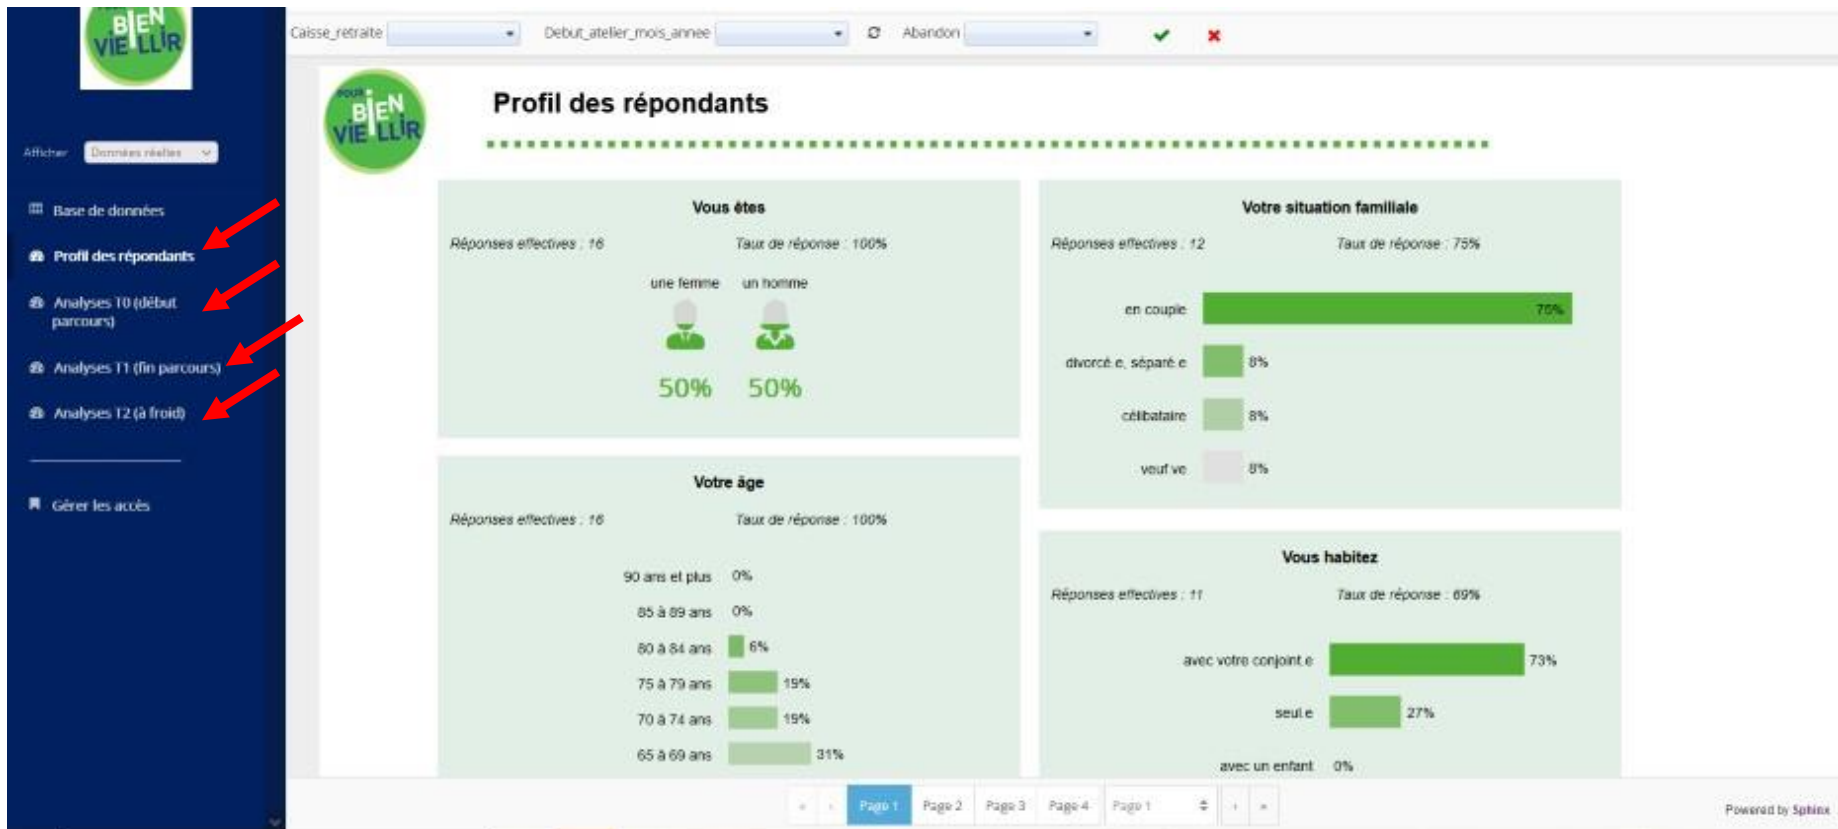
BIEN VIEILLIR

Afficher Données réelles

Base de données

Profil des répondants

Analyses T0 (début parcours)

Analyses T1 (fin parcours)

Analyses T2 (à froid)

Gérer les accès

Caisse_retraite Debut_atelier_mois_annee Abandon

POUR BIEN VIEILLIR

Profil des répondants

Vous êtes

Réponses effectives : 16 Taux de réponse : 100%

une femme un homme

50% 50%

Votre situation familiale

Réponses effectives : 12 Taux de réponse : 75%

en couple 75%

divorcé.e, séparé.e 8%

célibataire 8%

veuf.ve 8%

Votre âge

Réponses effectives : 16 Taux de réponse : 100%

90 ans et plus 0%

85 à 89 ans 0%

80 à 84 ans 6%

75 à 79 ans 19%

70 à 74 ans 19%

65 à 69 ans 31%

Vous habitez

Réponses effectives : 11 Taux de réponse : 69%

avec votre conjoint.e 73%

seul.e 27%

avec un enfant 0%

« ‹ Page 1 Page 2 Page 3 Page 4 Page 1 › »

Powered by Sphinx